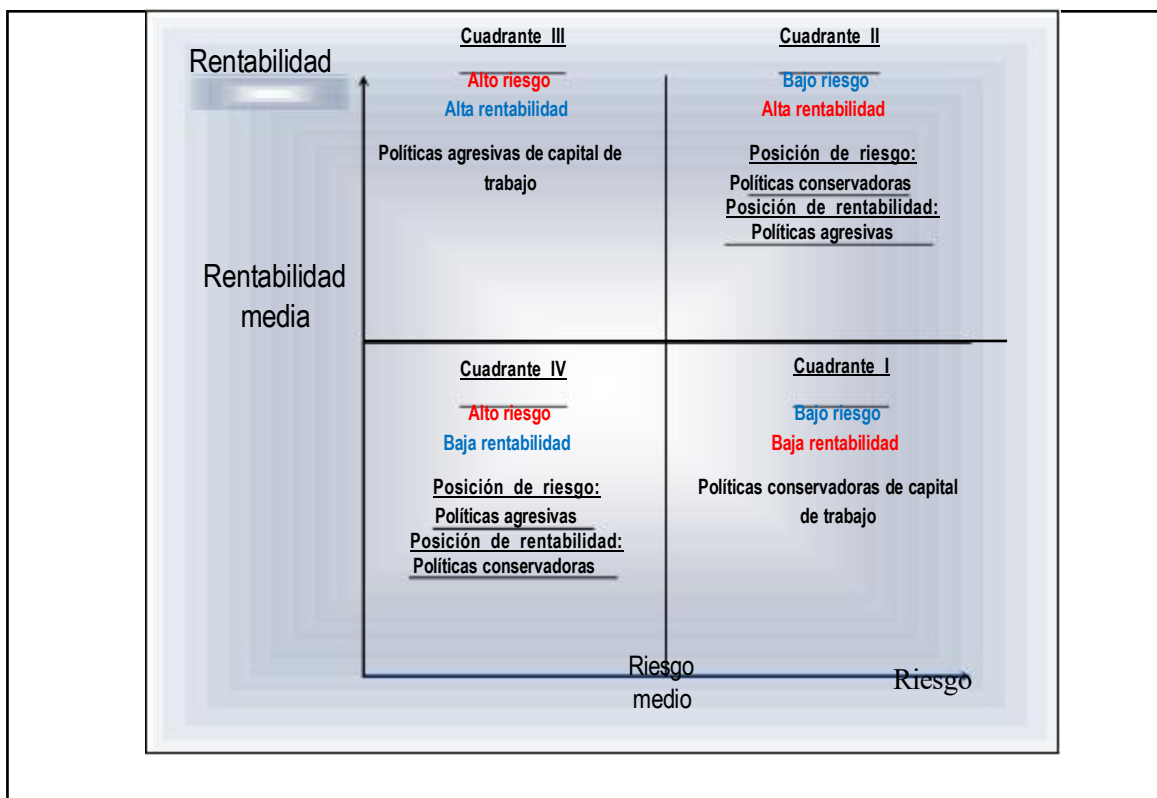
Rentabilidad

Cuadrante III

Alto riesgo
Alta rentabilidad

Políticas agresivas de capital de trabajo

Cuadrante II

Bajo riesgo
Alta rentabilidad

Posición de riesgo:
Políticas conservadoras
Posición de rentabilidad:
Políticas agresivas

Rentabilidad media

Cuadrante IV

Alto riesgo
Baja rentabilidad

Posición de riesgo:
Políticas agresivas
Posición de rentabilidad:
Políticas conservadoras

Cuadrante I

Bajo riesgo
Baja rentabilidad

Políticas conservadoras de capital de trabajo

Riesgo medio

Riesgo